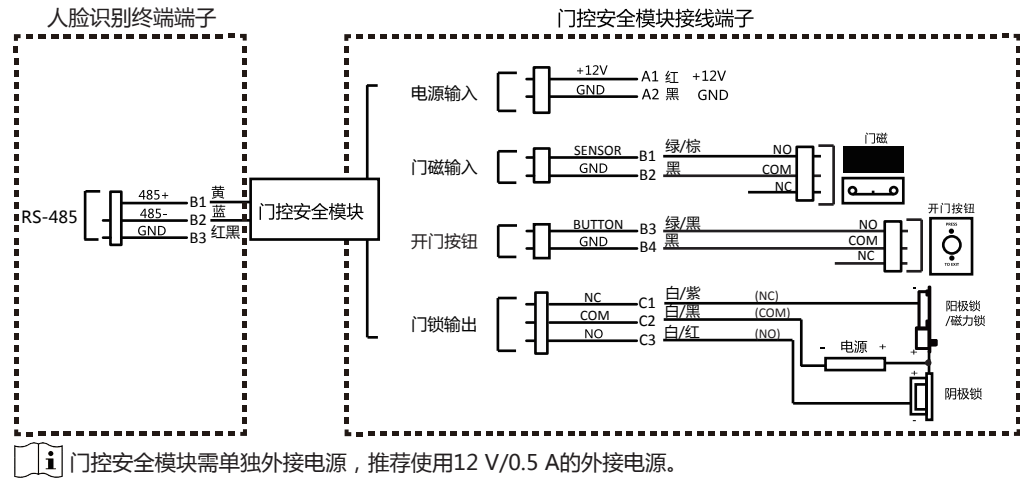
人脸识别终端端子

门控安全模块接线端子

RS-485
485+ B1 黄
485- B2 蓝
GND B3 红黑

门控安全模块

电源输入
+12V A1 红 +12V
GND A2 黑 GND

门磁输入
SENSOR B1 绿/棕
GND B2 黑
NO
COM
NC
门磁

开门按钮
BUTTON B3 绿/黑
GND B4 黑
NO
COM
NC
开门按钮
PRESS
TO EXIT

门锁输出
NC C1 白/紫 (NC)
COM C2 白/黑 (COM)
NO C3 白/红 (NO)
- 电源 +
阳极锁 /磁力锁
阴极锁

门控安全模块需单独外接电源，推荐使用12 V/0.5 A的外接电源。